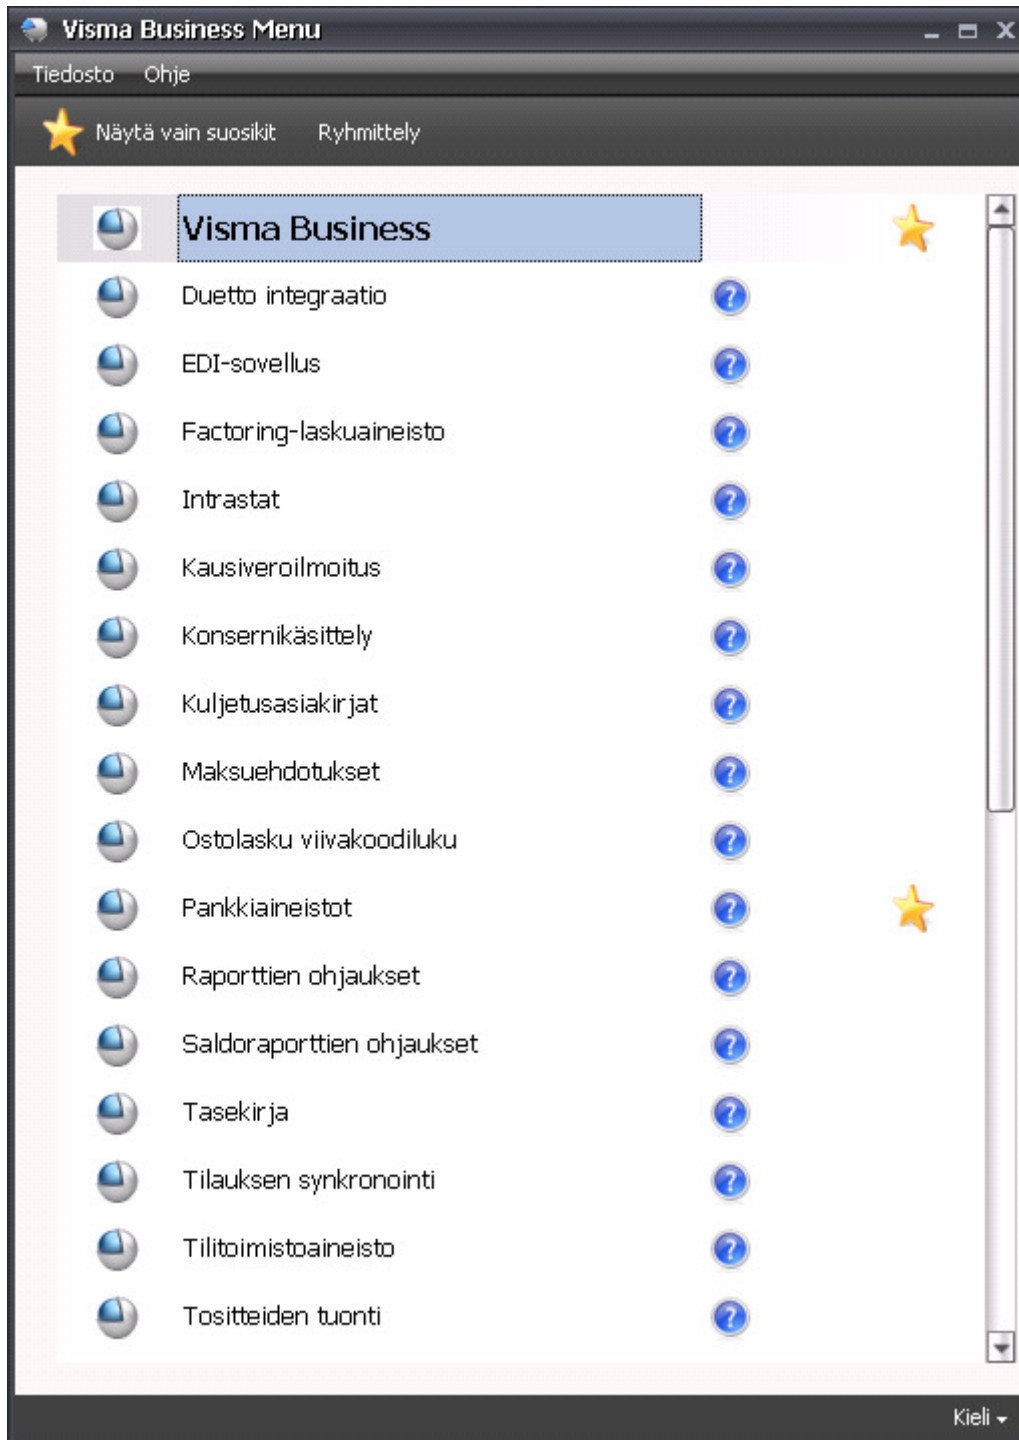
Visma Business Menu

Tiedosto Ohje

Näytä vain suosikit Ryhmittely

Visma Business

Duetto integraatio

EDI-sovellus

Factoring-laskuaineisto

Intrastat

Kausiveroilmoitus

Konsernikäsittely

Kuljetusasiakirjat

Maksuehdotukset

Ostolasku viivakoodiluku

Pankkiaineistot

Raporttien ohjaukset

Saldoraporttien ohjaukset

Tasekirja

Tilauksen synkronointi

Tilitoimistoaineisto

Tositteiden tuonti

Kieli